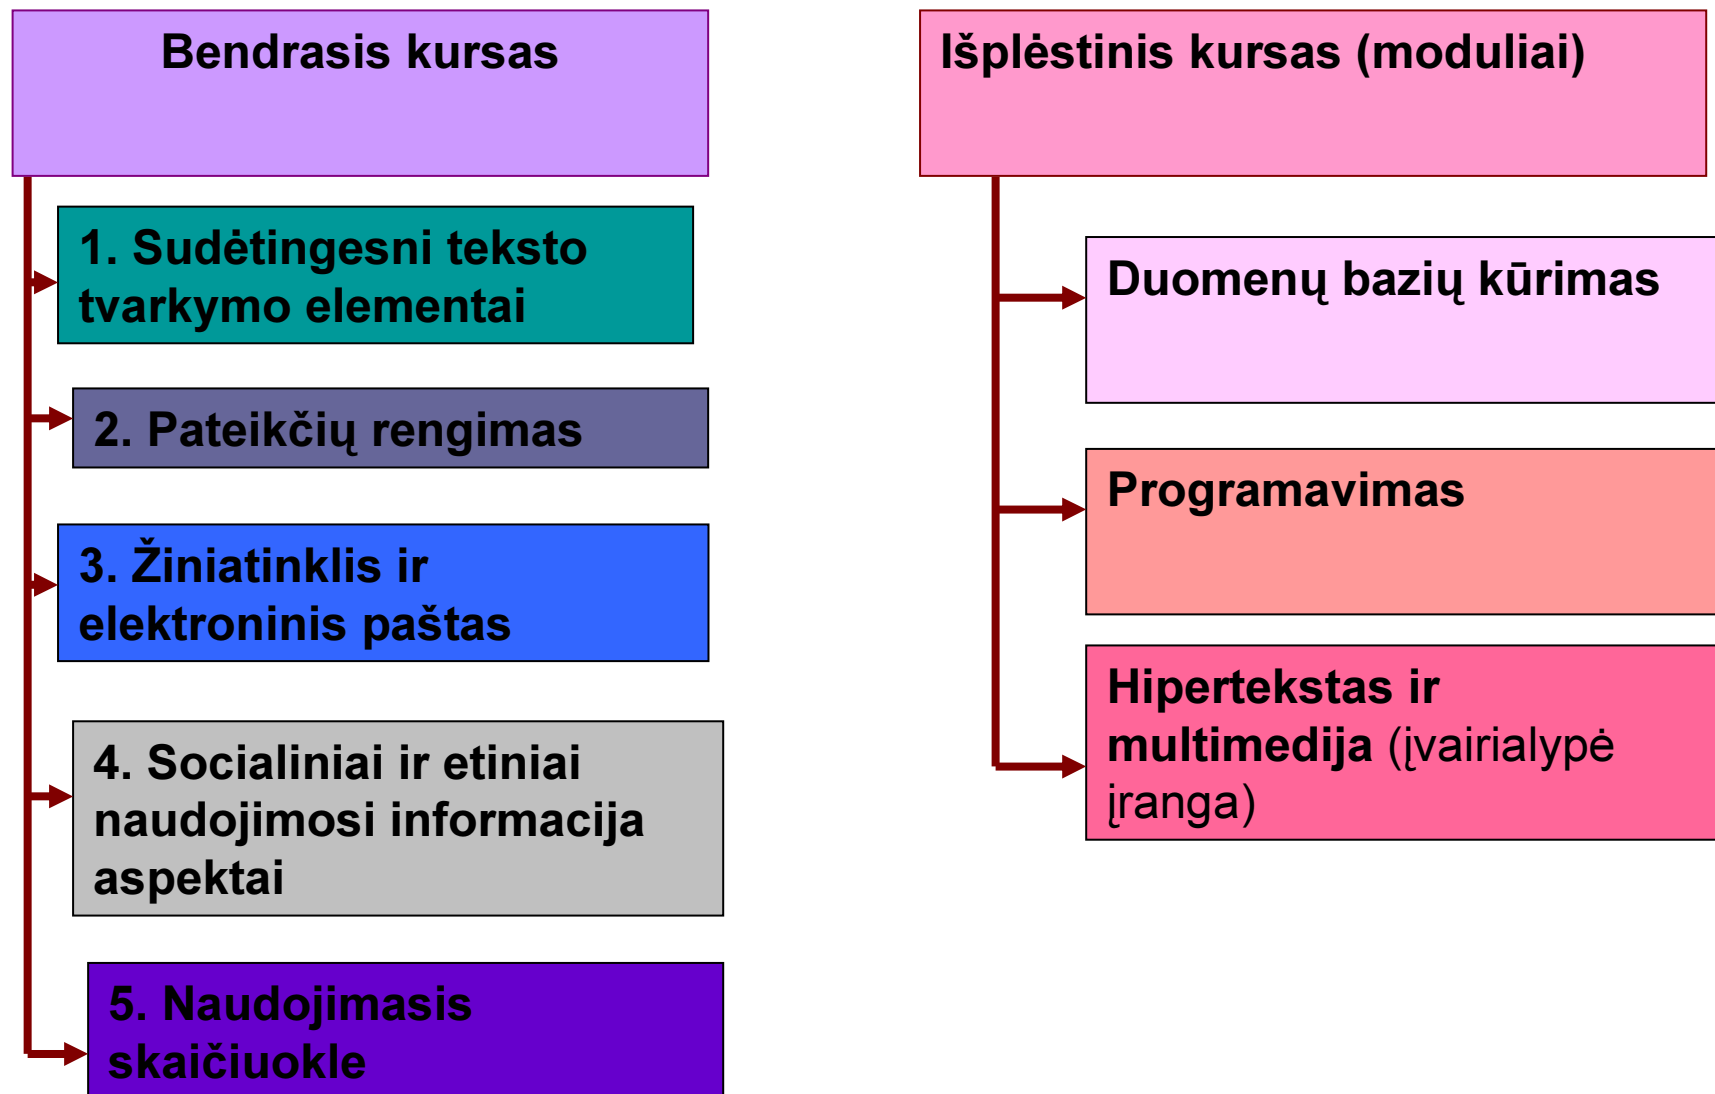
Bendrasis kursas

1. Sudėtingesni teksto tvarkymo elementai

2. Pateikčių rengimas

3. Žiniatinklis ir elektroninis paštas

4. Socialiniai ir etiniai naudojimosi informacija aspektai

5. Naudojimasis skaičiuokle

Išplėstinis kursas (moduliai)

Duomenų bazių kūrimas

Programavimas

Hipertekstas ir multimedija (įvairialypė įranga)